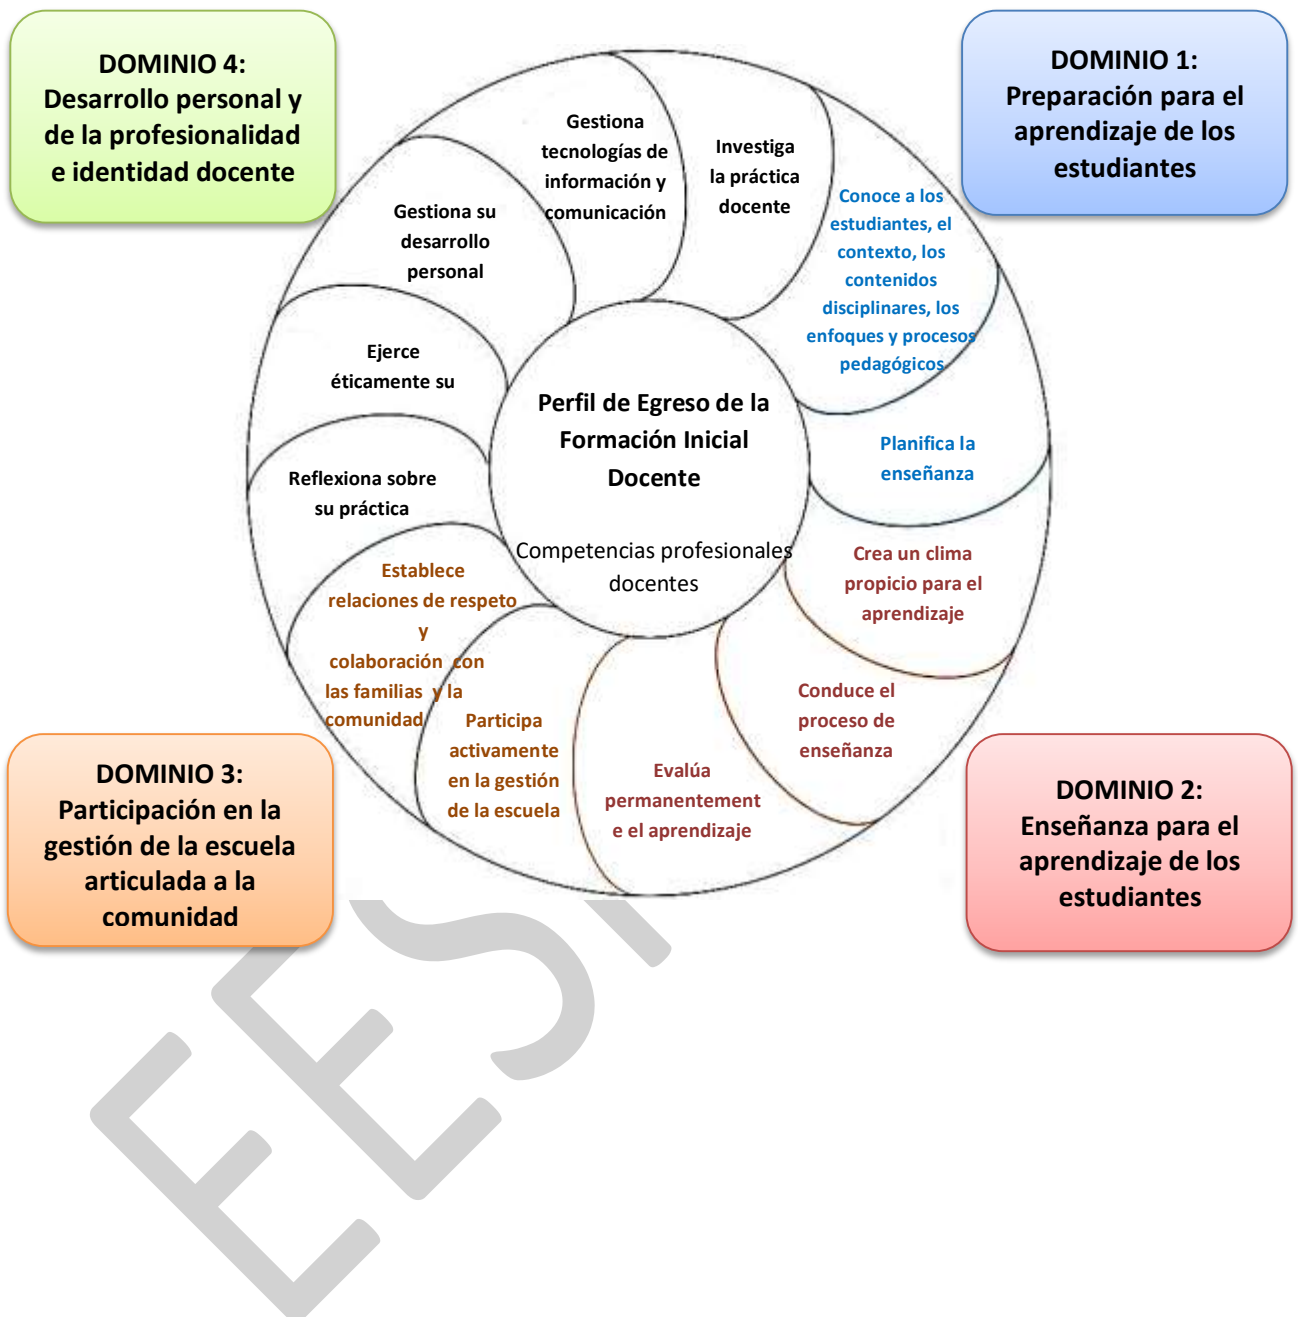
DOMINIO 4: Desarrollo personal y de la profesionalidad e identidad docente

DOMINIO 1: Preparación para el aprendizaje de los estudiantes

Gestiona tecnologías de información y comunicación

Investiga la práctica docente

Gestiona su desarrollo personal

Conoce a los estudiantes, el contexto, los contenidos disciplinares, los enfoques y procesos pedagógicos

Ejerce éticamente su

Perfil de Egreso de la Formación Inicial Docente

Competencias profesionales docentes

Planifica la enseñanza

Reflexiona sobre su práctica

Establece relaciones de respeto y colaboración con las familias y la comunidad

Crea un clima propicio para el aprendizaje

Conduce el proceso de enseñanza

Participa activamente en la gestión de la escuela

Evalúa permanentement e el aprendizaje

DOMINIO 3: Participación en la gestión de la escuela articulada a la comunidad

DOMINIO 2: Enseñanza para el aprendizaje de los estudiantes

EES